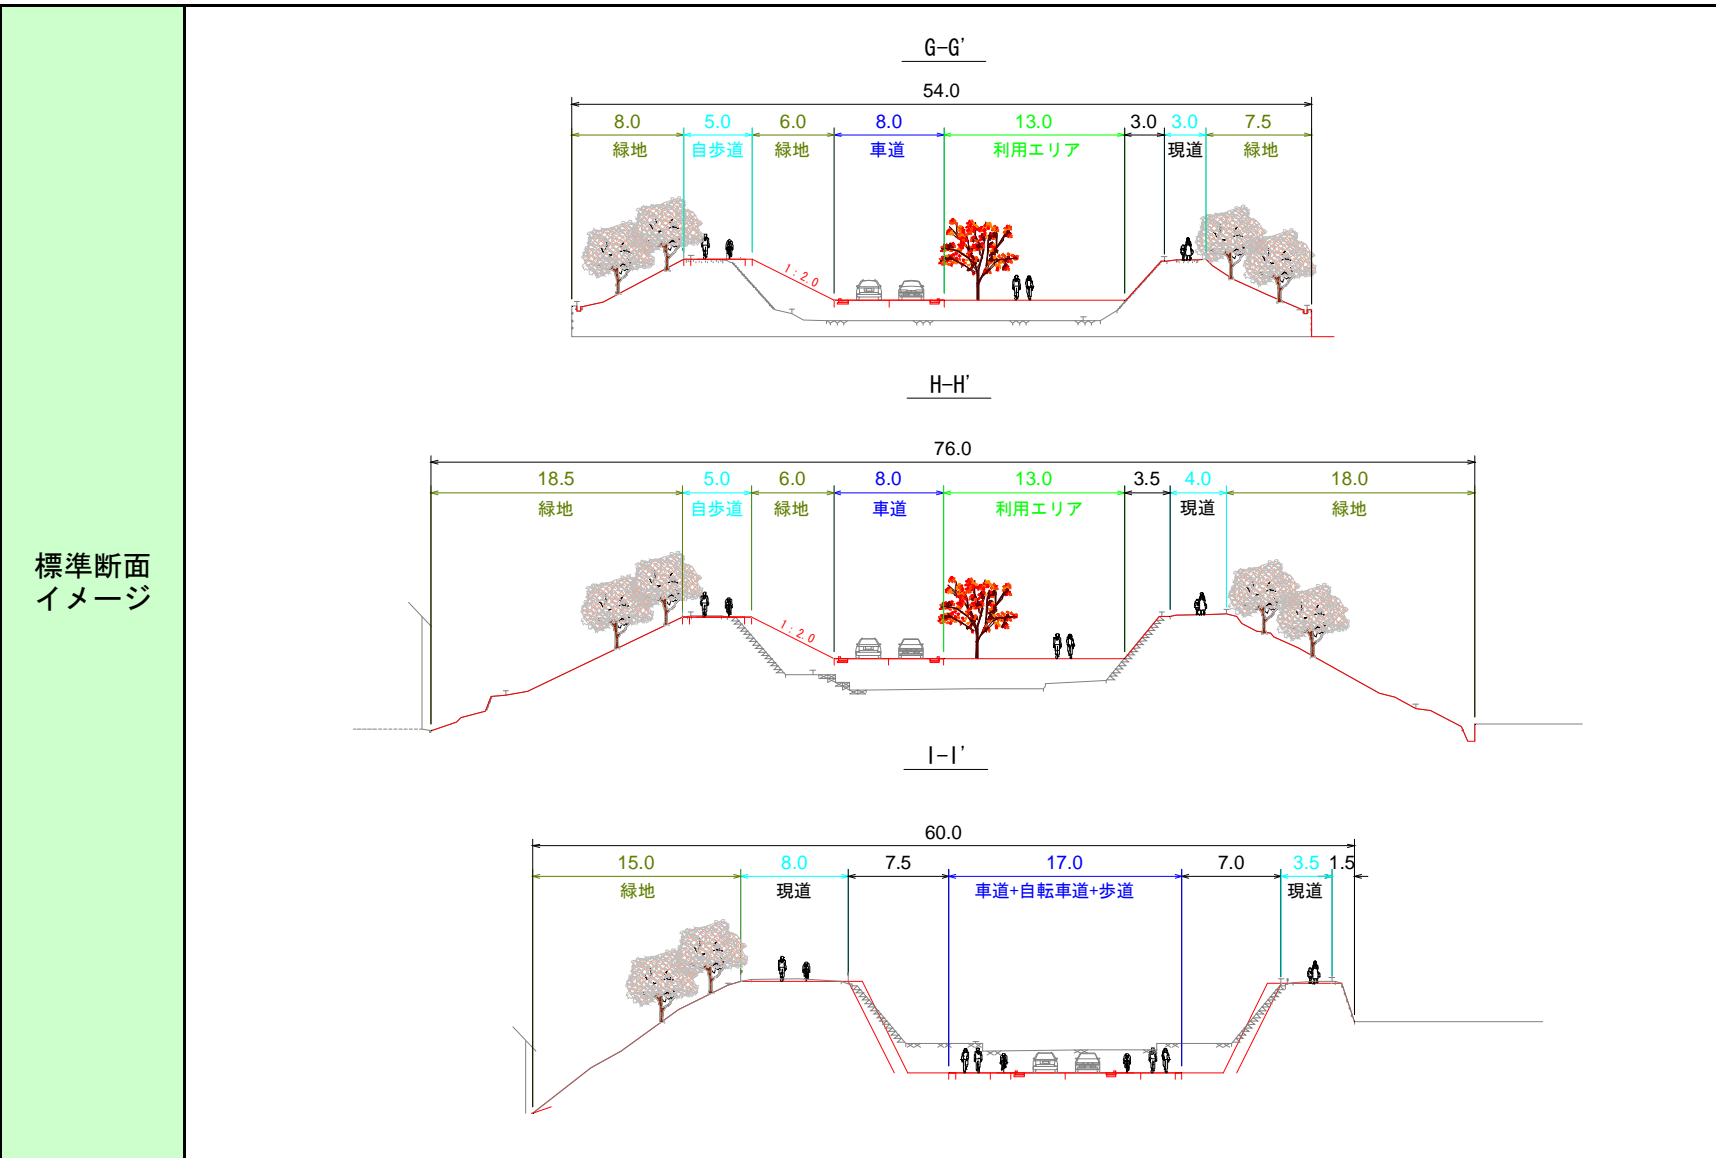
標準断面イメージ

G-G'

54.0

8.0 緑地
5.0 自歩道
6.0 緑地
8.0 車道
13.0 利用エリア
3.0
3.0 現道
7.5 緑地

1:2.0

H-H'

76.0

18.5 緑地
5.0 自歩道
6.0 緑地
8.0 車道
13.0 利用エリア
3.5
4.0 現道
18.0 緑地

1:2.0

I-I'

60.0

15.0 緑地
8.0 現道
7.5
17.0 車道+自転車道+歩道
7.0
3.5 現道
1.5